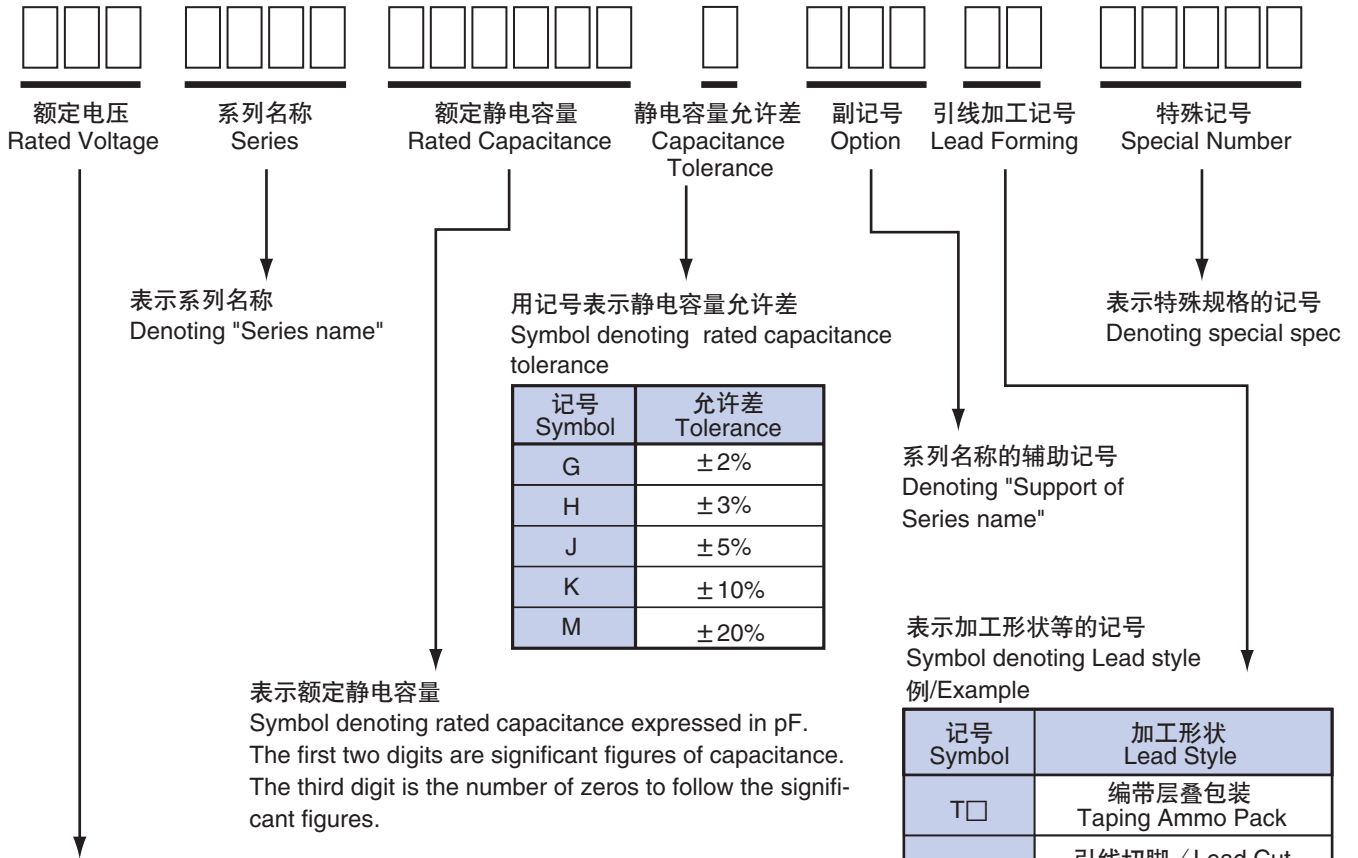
额定电压
Rated Voltage

系列名称
Series

额定静电容量
Rated Capacitance

静电容量允许差
Capacitance Tolerance

副记号
Option

引线加工记号
Lead Forming

特殊记号
Special Number

表示系列名称
Denoting "Series name"

用记号表示静电容量允许差
Symbol denoting rated capacitance tolerance

| 记号 Symbol | 允许差 Tolerance |
|---|---|
| G | ±2% |
| H | ±3% |
| J | ±5% |
| K | ±10% |
| M | ±20% |

表示特殊规格的记号
Denoting special spec

系列名称的辅助记号
Denoting "Support of Series name"

表示额定静电容量
Symbol denoting rated capacitance expressed in pF.
The first two digits are significant figures of capacitance.
The third digit is the number of zeros to follow the significant figures.

表示加工形状等的记号
Symbol denoting Lead style
例/Example

| 记号 Symbol | 加工形状 Lead Style |
|---|---|
| T□ | 编带层叠包装 Taping Ammo Pack |
| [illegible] | 引线切脚／Lead Cut |